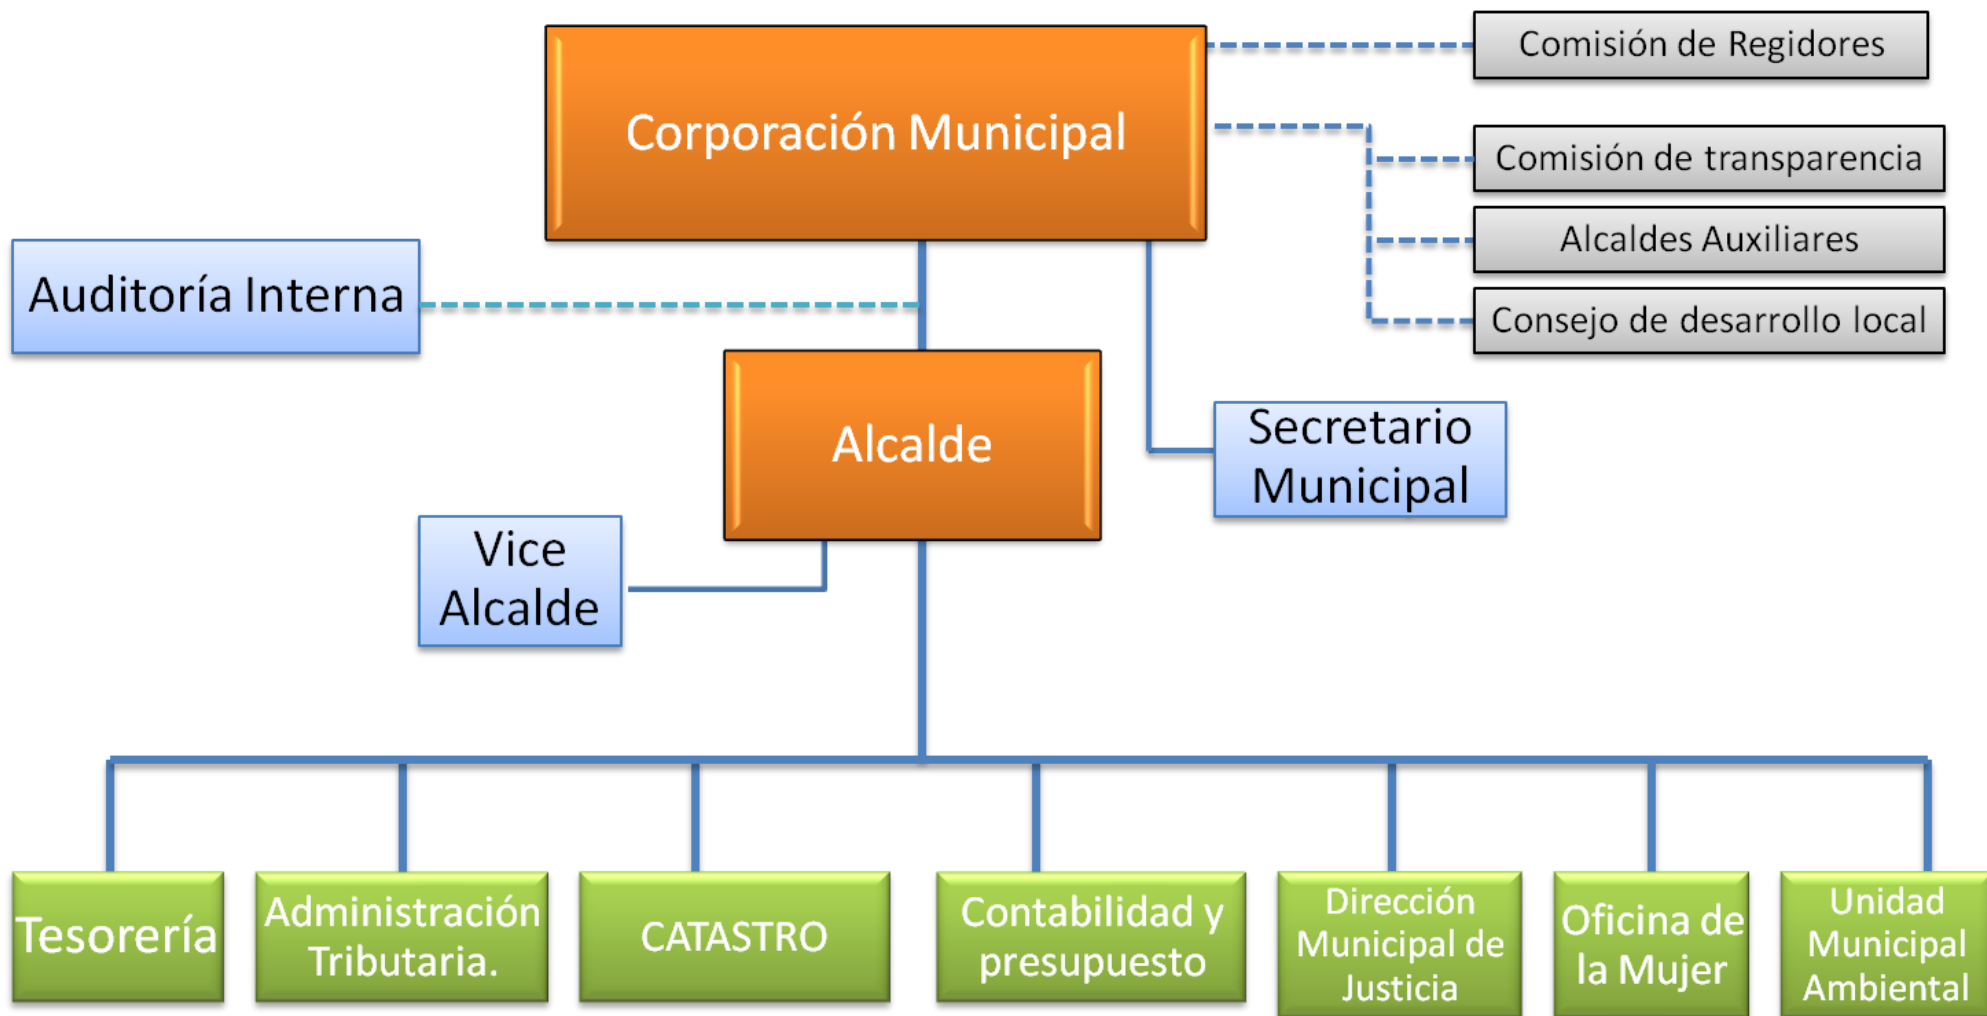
Corporación Municipal

Comisión de Regidores

Comisión de transparencia

Alcaldes Auxiliares

Consejo de desarrollo local

Auditoría Interna

Alcalde

Secretario Municipal

Vice Alcalde

Tesorería

Administración Tributaria.

CATASTRO

Contabilidad y presupuesto

Dirección Municipal de Justicia

Oficina de la Mujer

Unidad Municipal Ambiental